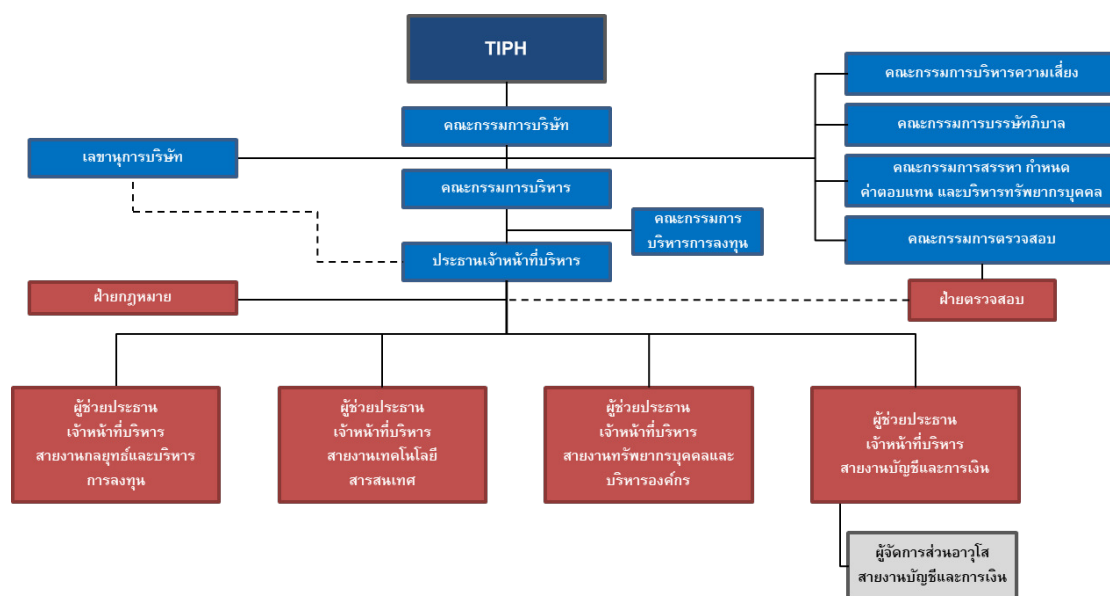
TIPH

คณะกรรมการบริษัท

เลขานุการบริษัท

คณะกรรมการบริหาร

คณะกรรมการบริหารความเสี่ยง

คณะกรรมการบรรษัทภิบาล

คณะกรรมการสรรหา กำหนดค่าตอบแทน และบริหารทรัพยากรบุคคล

คณะกรรมการตรวจสอบ

คณะกรรมการบริหารการลงทุน

ประธานเจ้าหน้าที่บริหาร

ฝ่ายกฎหมาย

ฝ่ายตรวจสอบ

ผู้ช่วยประธานเจ้าหน้าที่บริหาร สายงานกลยุทธ์และบริหารการลงทุน

ผู้ช่วยประธานเจ้าหน้าที่บริหาร สายงานเทคโนโลยีสารสนเทศ

ผู้ช่วยประธานเจ้าหน้าที่บริหาร สายงานทรัพยากรบุคคลและบริหารองค์กร

ผู้ช่วยประธานเจ้าหน้าที่บริหาร สายงานบัญชีและการเงิน

ผู้จัดการส่วนอาวุโส สายงานบัญชีและการเงิน